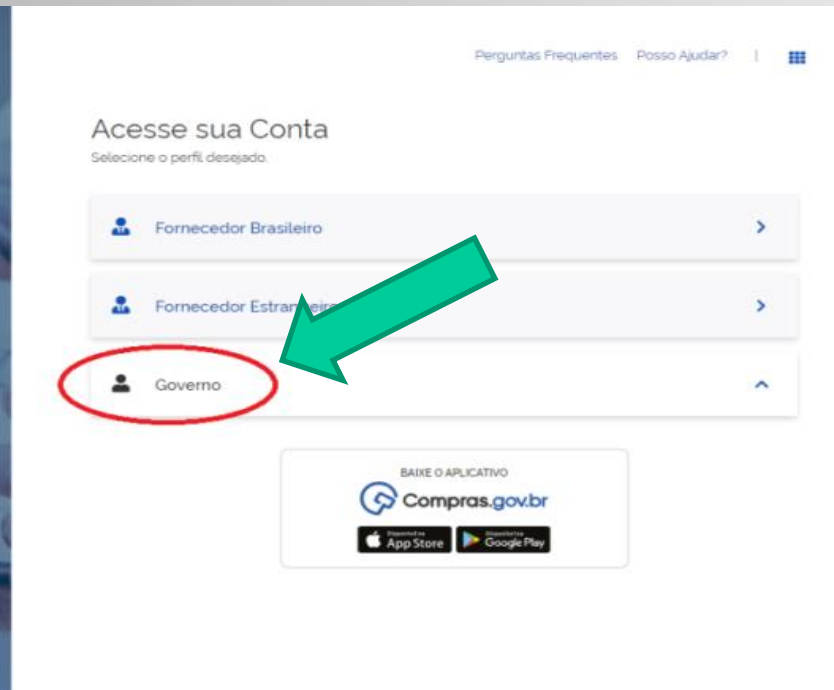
Perguntas Frequentes Posso Ajudar? |

Acesse sua Conta
Selecione o perfil desejado.

Fornecedor Brasileiro

Fornecedor Estra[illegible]eiro

Governo

BAIXE O APLICATIVO
Compras.gov.br
Disponível na App Store
Disponível no Google Play